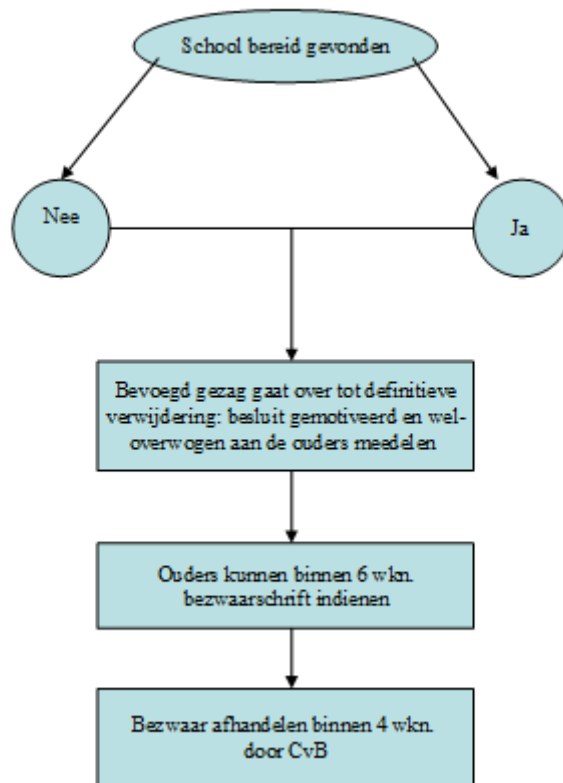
School bereid gevonden

Nee

Ja

Bevoegd gezag gaat over tot definitieve verwijdering: besluit gemotiveerd en weloverwogen aan de ouders meedelen

Ouders kunnen binnen 6 wkn. bezwaarschrift indienen

Bezwaar afhandelen binnen 4 wkn. door CvB